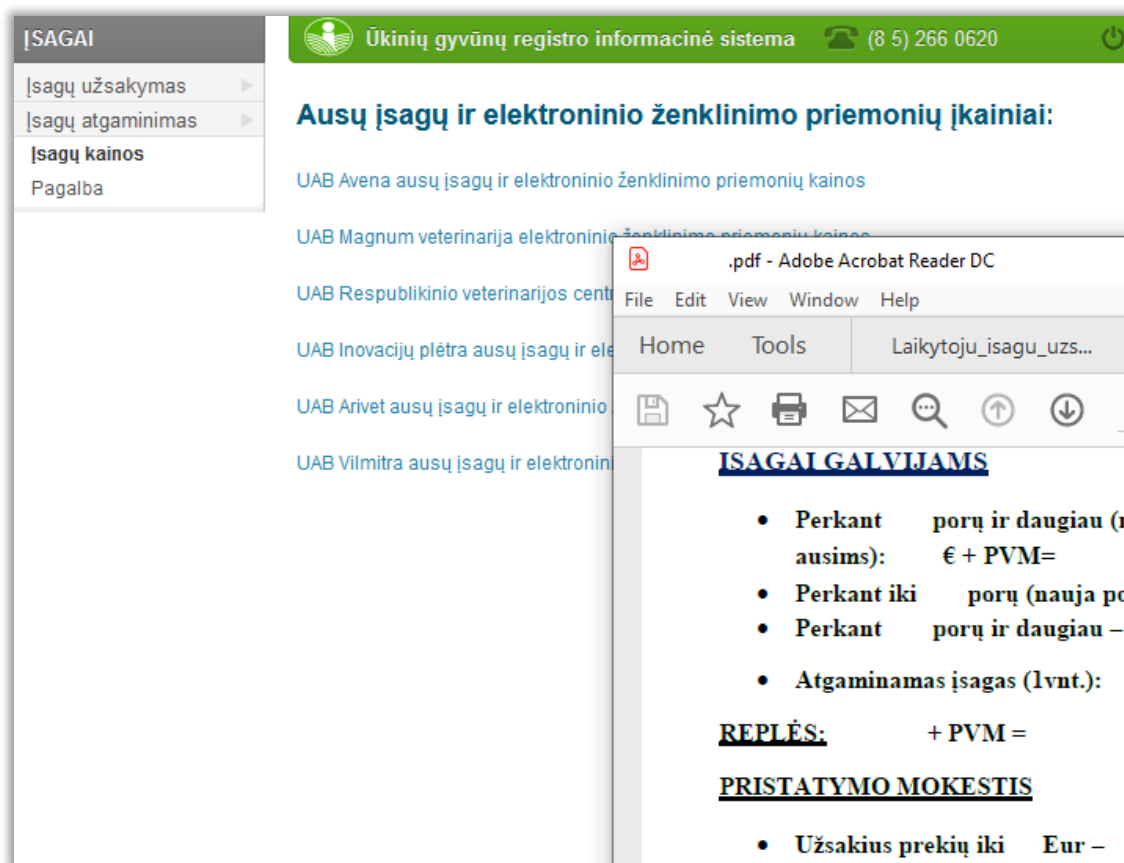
ĮSAGAI

Įsagų užsakymas
Įsagų atgaminimas
Įsagų kainos
Pagalba

Ūkinių gyvūnų registro informacinė sistema (8 5) 266 0620

Ausų įsagų ir elektroninio ženklinimo priemonių įkainiai:

UAB Avena ausų įsagų ir elektroninio ženklinimo priemonių kainos

UAB Magnum veterinarija elektroninio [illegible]

UAB Respublikinio veterinarijos centr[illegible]

UAB Inovacijų plėtra ausų įsagų ir ele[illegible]

UAB Arivet ausų įsagų ir elektroninio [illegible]

UAB Vilmitra ausų įsagų ir elektronin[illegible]

.pdf - Adobe Acrobat Reader DC
File Edit View Window Help
Home Tools Laikytoju_isagu_uzs...

ĮSAGAI GALVIJAMS

• Perkant porų ir daugiau ([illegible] ausims): € + PVM=
• Perkant iki porų (nauja p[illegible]
• Perkant porų ir daugiau – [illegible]
• Atgaminamas įsagas (1vnt.):

REPLĖS: + PVM =

PRISTATYMO MOKESTIS

• Užsakius prekių iki Eur –